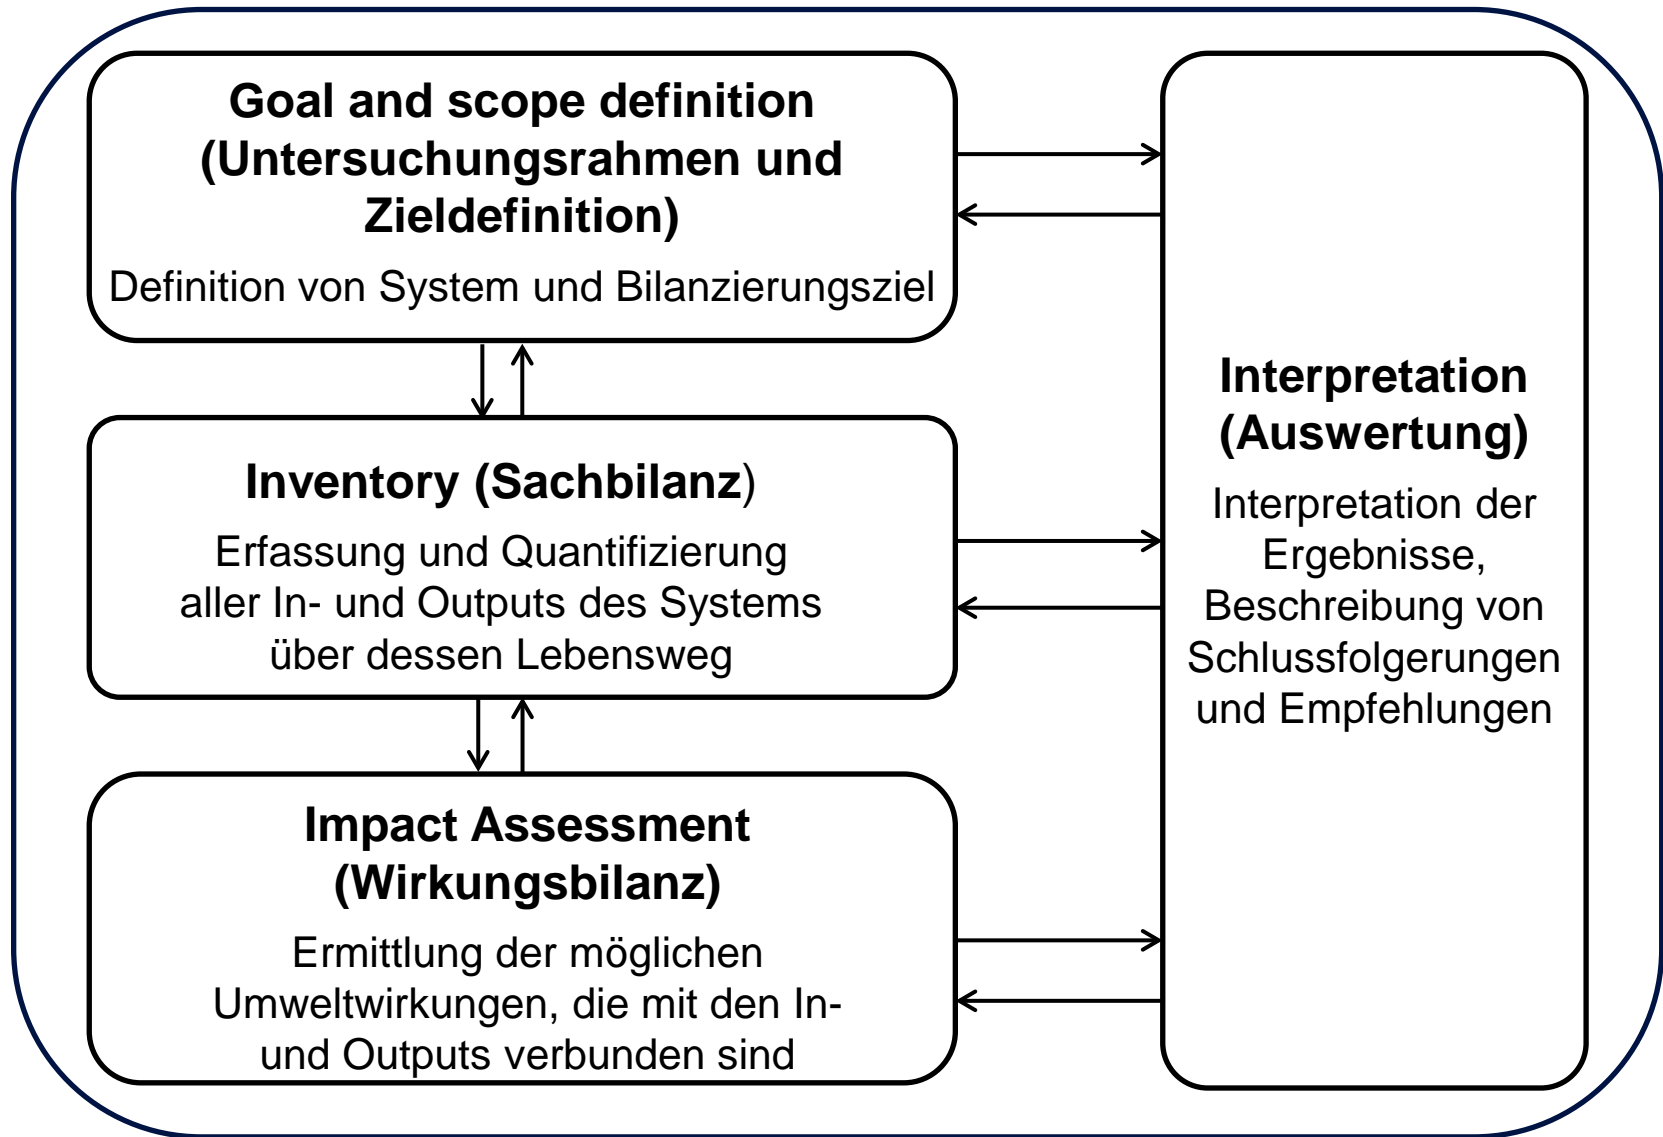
Goal and scope definition (Untersuchungsrahmen und Zieldefinition)

Definition von System und Bilanzierungsziel

Inventory (Sachbilanz)

Erfassung und Quantifizierung aller In- und Outputs des Systems über dessen Lebensweg

Impact Assessment (Wirkungsbilanz)

Ermittlung der möglichen Umweltwirkungen, die mit den In- und Outputs verbunden sind

Interpretation (Auswertung)

Interpretation der Ergebnisse, Beschreibung von Schlussfolgerungen und Empfehlungen